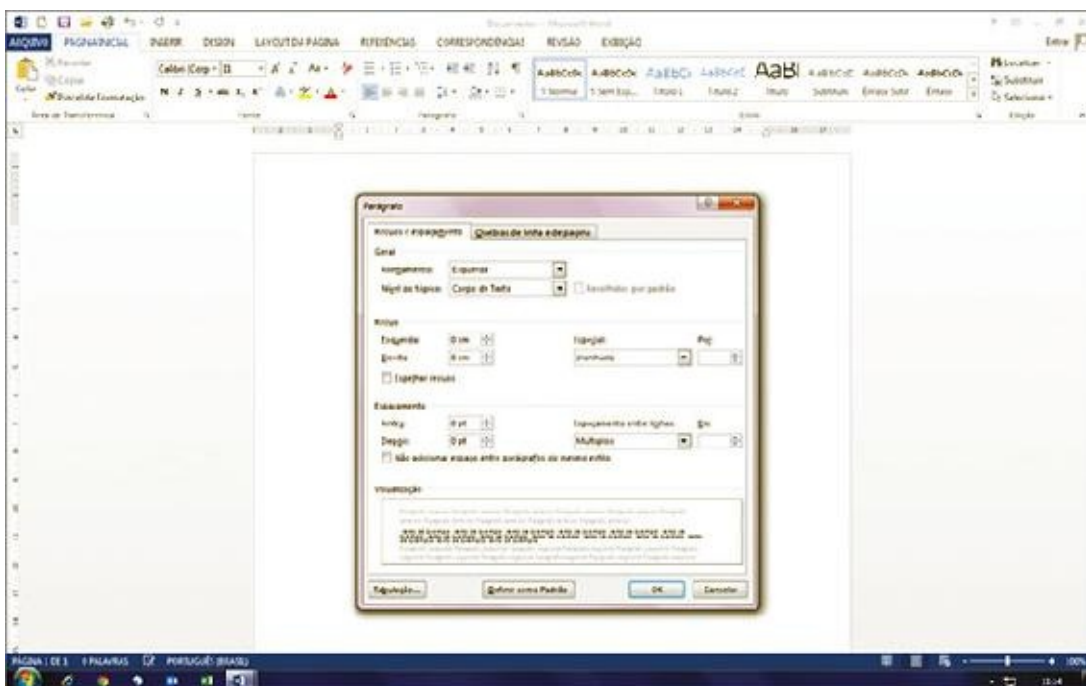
Documento - Microsoft Word

ARQUIVO PÁGINA INICIAL INSERIR DESIGN LAYOUT DA PÁGINA REFERÊNCIAS CORRESPONDÊNCIAS REVISÃO EXIBIÇÃO

Entrar

Recortar
Copiar
Pincel de Formatação
Colar
Área de Transferência

Calibri (Corpo) 11
Fonte
Parágrafo

AaBbCcDc AaBbCcDc AaBbCc AaBbCcE AaBl AaBbCcE AaBbCcDc AaBbCcDc
1 Normal 1 Sem Esp... Título 1 Título 2 Título Subtítulo Ênfase Sutil Ênfase
Estilo

Localizar
Substituir
Selecionar
Edição

Parágrafo

Recuos e espaçamento Quebras de linha e de página

Geral
Alinhamento: Esquerda
Nível do tópico: Corpo de Texto
Recolhido por padrão

Recuo
Esquerda: 0 cm
Direita: 0 cm
Especial:
(nenhum)
Por:
Espelhar recuos

Espaçamento
Antes: 0 pt
Depois: 0 pt
Espaçamento entre linhas:
Múltiplos
Em:
Não adicionar espaço entre parágrafos do mesmo estilo

Visualização

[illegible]

Tabulação... Definir como Padrão OK Cancelar

PÁGINA 1 DE 1 0 PALAVRAS PORTUGUÊS (BRASIL)

100%